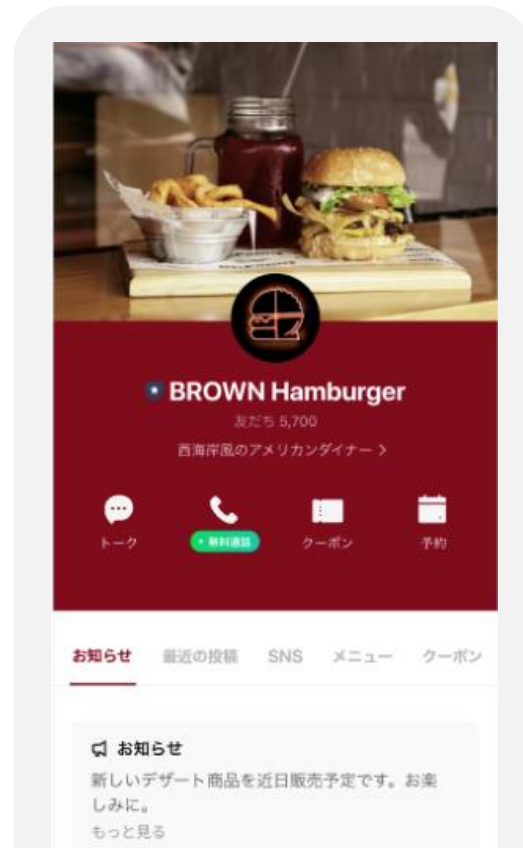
BROWN Hamburger
友だち 5,700
西海岸風のアメリカンダイナー >

トーク
無料通話
クーポン
予約

お知らせ　最近の投稿　SNS　メニュー　クーポン

お知らせ
新しいデザート商品を近日販売予定です。お楽しみに。
もっと見る